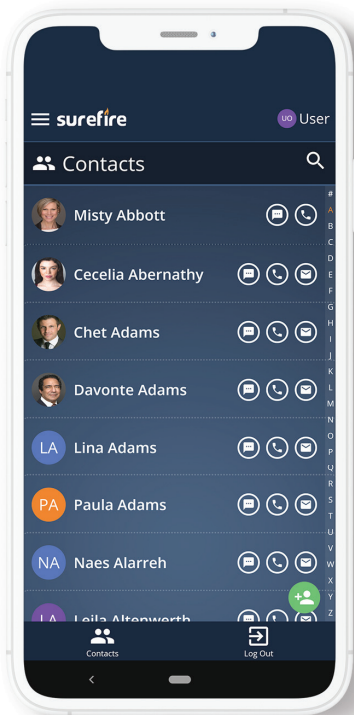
surefire

UO User

Contacts

Misty Abbott

Cecelia Abernathy

Chet Adams

Davonte Adams

LA Lina Adams

PA Paula Adams

NA Naes Alarreh

LA Leila Altenwerth

#
A
B
C
D
E
F
G
H
I
J
K
L
M
N
O
P
Q
R
S
T
U
V
W
X
Y
Z

Contacts

Log Out